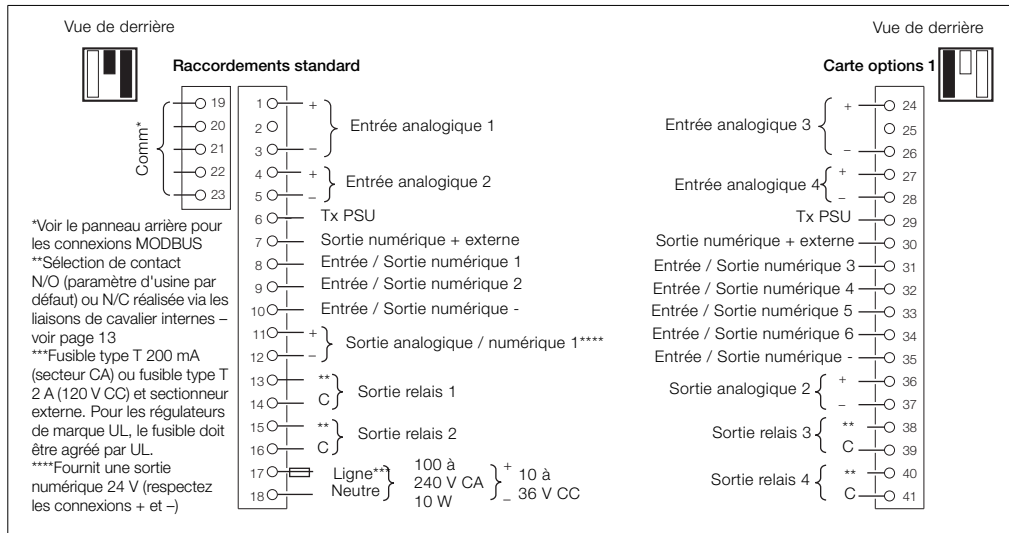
Vue de derrière

Raccordements standard

Comm*
19
20
21
22
23

*Voir le panneau arrière pour les connexions MODBUS
**Sélection de contact N/O (paramètre d'usine par défaut) ou N/C réalisée via les liaisons de cavalier internes – voir page 13
***Fusible type T 200 mA (secteur CA) ou fusible type T 2 A (120 V CC) et sectionneur externe. Pour les régulateurs de marque UL, le fusible doit être agréé par UL.
****Fournit une sortie numérique 24 V (respectez les connexions + et –)

1 + 
2
3 –
Entrée analogique 1
4 +
5 –
Entrée analogique 2
6 Tx PSU
7 Sortie numérique + externe
8 Entrée / Sortie numérique 1
9 Entrée / Sortie numérique 2
10 Entrée / Sortie numérique -
11 +
12 –
Sortie analogique / numérique 1****
13 **
14 C
Sortie relais 1
15 **
16 C
Sortie relais 2
17 Ligne***
18 Neutre
100 à 240 V CA 10 W
+ 10 à – 36 V CC

Vue de derrière

Carte options 1

Entrée analogique 3 + 24
25
– 26
Entrée analogique 4 + 27
– 28
Tx PSU 29
Sortie numérique + externe 30
Entrée / Sortie numérique 3 31
Entrée / Sortie numérique 4 32
Entrée / Sortie numérique 5 33
Entrée / Sortie numérique 6 34
Entrée / Sortie numérique - 35
Sortie analogique 2 + 36
– 37
Sortie relais 3 ** 38
C 39
Sortie relais 4 ** 40
C 41